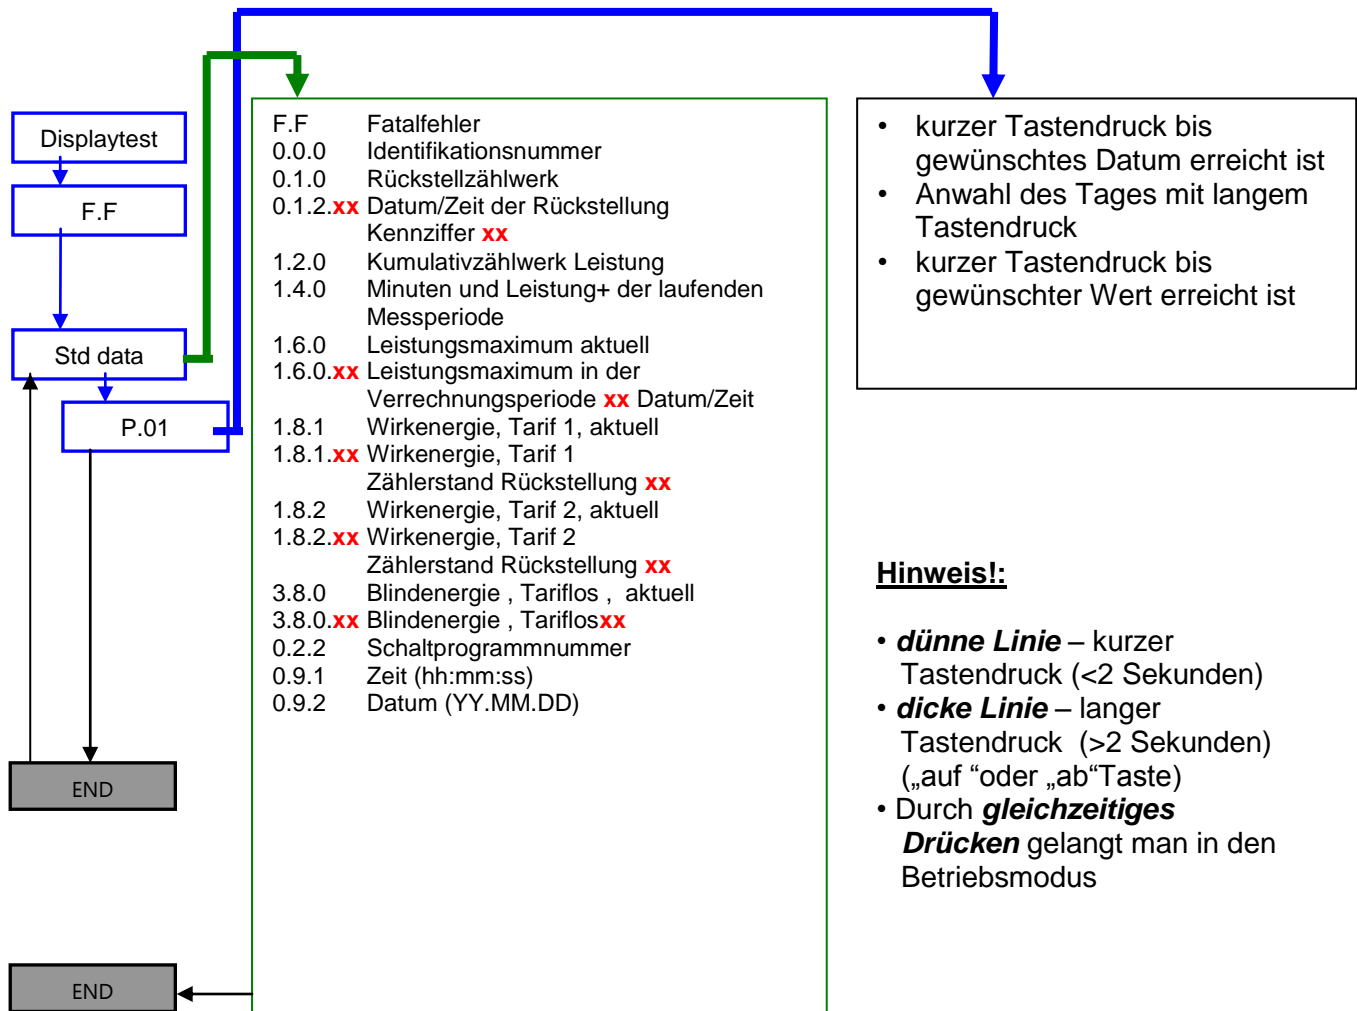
Displaytest

F.F

Std data

P.01

END

F.F Fatalfehler
0.0.0 Identifikationsnummer
0.1.0 Rückstellzählwerk
0.1.2.xx Datum/Zeit der Rückstellung Kennziffer xx
1.2.0 Kumulativzählwerk Leistung
1.4.0 Minuten und Leistung+ der laufenden Messperiode
1.6.0 Leistungsmaximum aktuell
1.6.0.xx Leistungsmaximum in der Verrechnungsperiode xx Datum/Zeit
1.8.1 Wirkenergie, Tarif 1, aktuell
1.8.1.xx Wirkenergie, Tarif 1 Zählerstand Rückstellung xx
1.8.2 Wirkenergie, Tarif 2, aktuell
1.8.2.xx Wirkenergie, Tarif 2 Zählerstand Rückstellung xx
3.8.0 Blindenergie , Tariflos , aktuell
3.8.0.xx Blindenergie , Tariflosxx
0.2.2 Schaltprogrammnummer
0.9.1 Zeit (hh:mm:ss)
0.9.2 Datum (YY.MM.DD)

• kurzer Tastendruck bis gewünschtes Datum erreicht ist
• Anwahl des Tages mit langem Tastendruck
• kurzer Tastendruck bis gewünschter Wert erreicht ist

Hinweis!:

• dünne Linie – kurzer Tastendruck (<2 Sekunden)
• dicke Linie – langer Tastendruck (>2 Sekunden) („auf “oder „ab“Taste)
• Durch gleichzeitiges Drücken gelangt man in den Betriebsmodus

END